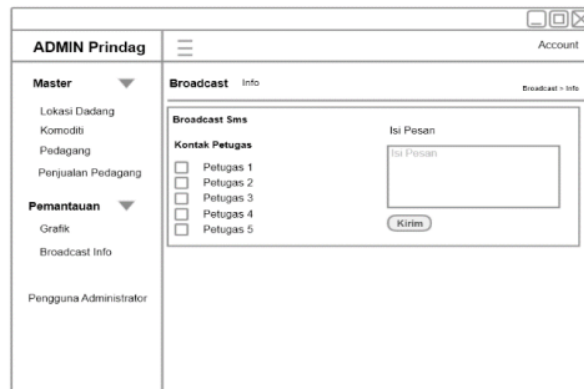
ADMIN Prindag

Account

Master

Lokasi Dadang
Komoditi
Pedagang
Penjualan Pedagang

Pemantauan

Grafik
Broadcast Info

Pengguna Administrator

Broadcast Info

Broadcast > Info

Broadcast Sms

Kontak Petugas

Petugas 1
Petugas 2
Petugas 3
Petugas 4
Petugas 5

Isi Pesan

Isi Pesan

Kirim